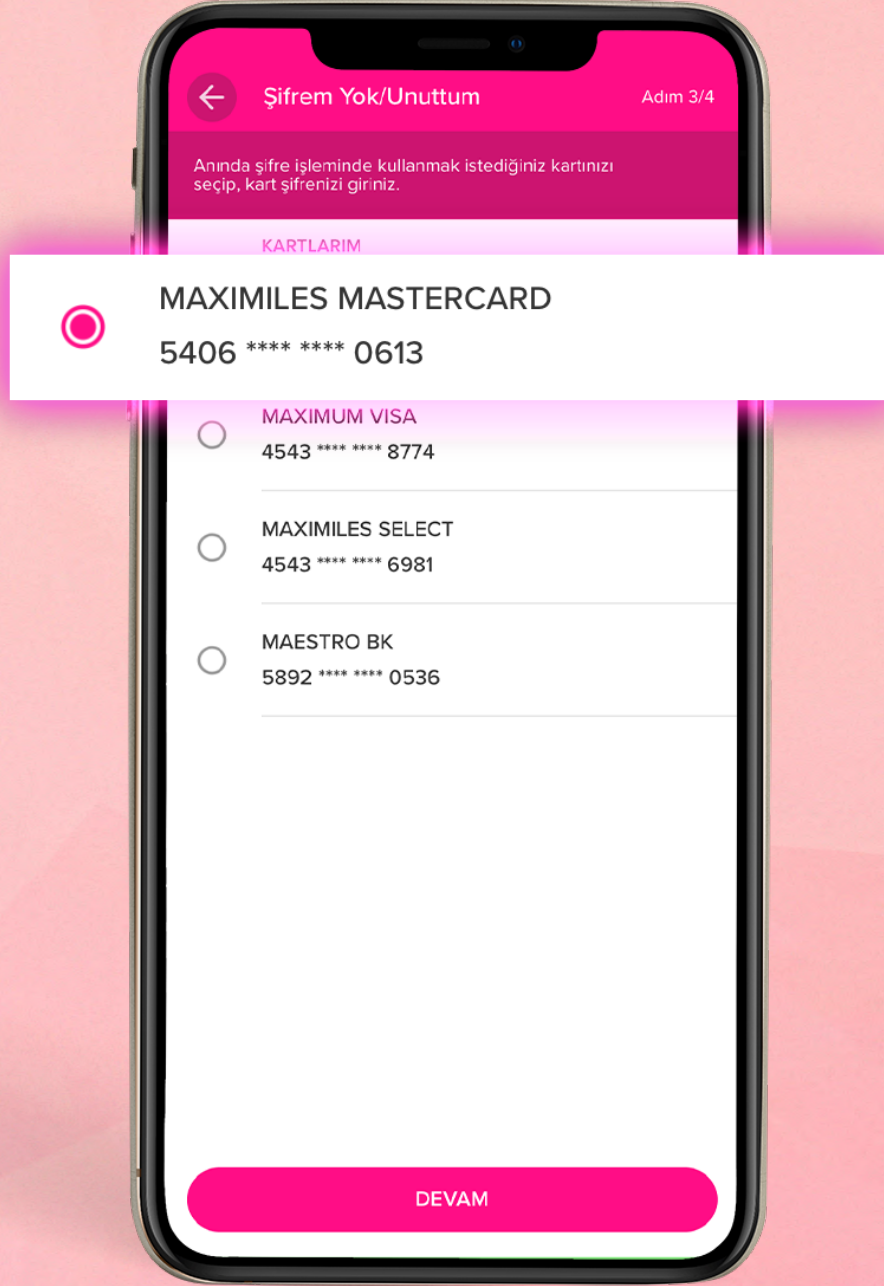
Şifrem Yok/Unuttum

Adım 3/4

Anında şifre işleminde kullanmak istediğiniz kartınızı seçip, kart şifrenizi giriniz.

KARTLARIM

MAXIMILES MASTERCARD
5406 **** **** 0613

MAXIMUM VISA
4543 **** **** 8774

MAXIMILES SELECT
4543 **** **** 6981

MAESTRO BK
5892 **** **** 0536

DEVAM